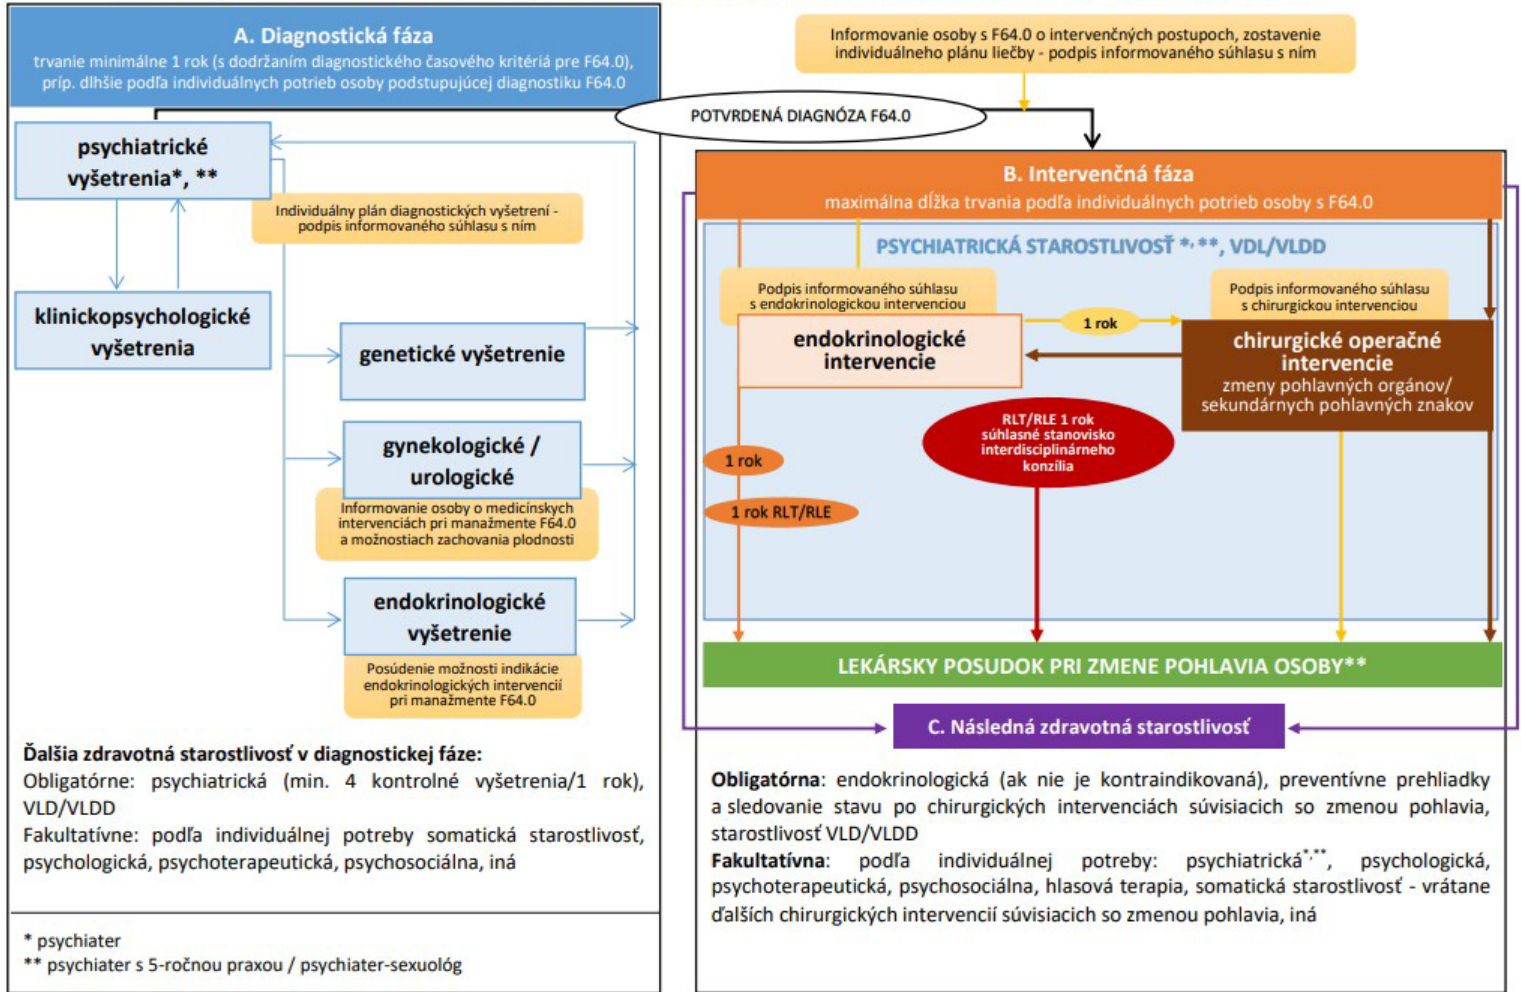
A. Diagnostická fáza
trvanie minimálne 1 rok (s dodržaním diagnostického časového kritéria pre F64.0), príp. dlhšie podľa individuálnych potrieb osoby podstupujúcej diagnostiku F64.0

Informovanie osoby s F64.0 o intervenčných postupoch, zostavenie individuálneho plánu liečby - podpis informovaného súhlasu s ním

POTVRDENÁ DIAGNÓZA F64.0

psychiatrické vyšetrenia*, **

Individuálny plán diagnostických vyšetrení - podpis informovaného súhlasu s ním

klinickopsychologické vyšetrenia

genetické vyšetrenie

gynekologické / urologické

Informovanie osoby o medicínskych intervenciách pri manažmente F64.0 a možnostiach zachovania plodnosti

endokrinologické vyšetrenie

Posúdenie možnosti indikácie endokrinologických intervencií pri manažmente F64.0

B. Intervenčná fáza
maximálna dĺžka trvania podľa individuálnych potrieb osoby s F64.0

PSYCHIATRICKÁ STAROSTLIVOSŤ *,**, VDL/VLDD

Podpis informovaného súhlasu s endokrinologickou intervenciou

Podpis informovaného súhlasu s chirurgickou intervenciou

1 rok

endokrinologické intervencie

chirurgické operačné intervencie
zmeny pohlavných orgánov/ sekundárnych pohlavných znakov

RLT/RLE 1 rok súhlasné stanovisko interdisciplinárneho konzília

1 rok

1 rok RLT/RLE

LEKÁRSKY POSUDOK PRI ZMENE POHLAVIA OSOBY**

C. Následná zdravotná starostlivosť

Ďalšia zdravotná starostlivosť v diagnostickej fáze:
Obligatórne: psychiatrická (min. 4 kontrolné vyšetrenia/1 rok), VLD/VLDD
Fakultatívne: podľa individuálnej potreby somatická starostlivosť, psychologická, psychoterapeutická, psychosociálna, iná

Obligatórna: endokrinologická (ak nie je kontraindikovaná), preventívne prehliadky a sledovanie stavu po chirurgických intervenciách súvisiacich so zmenou pohlavia, starostlivosť VLD/VLDD
Fakultatívna: podľa individuálnej potreby: psychiatrická*,**, psychologická, psychoterapeutická, psychosociálna, hlasová terapia, somatická starostlivosť - vrátane ďalších chirurgických intervencií súvisiacich so zmenou pohlavia, iná

* psychiater
** psychiater s 5-ročnou praxou / psychiater-sexuológ